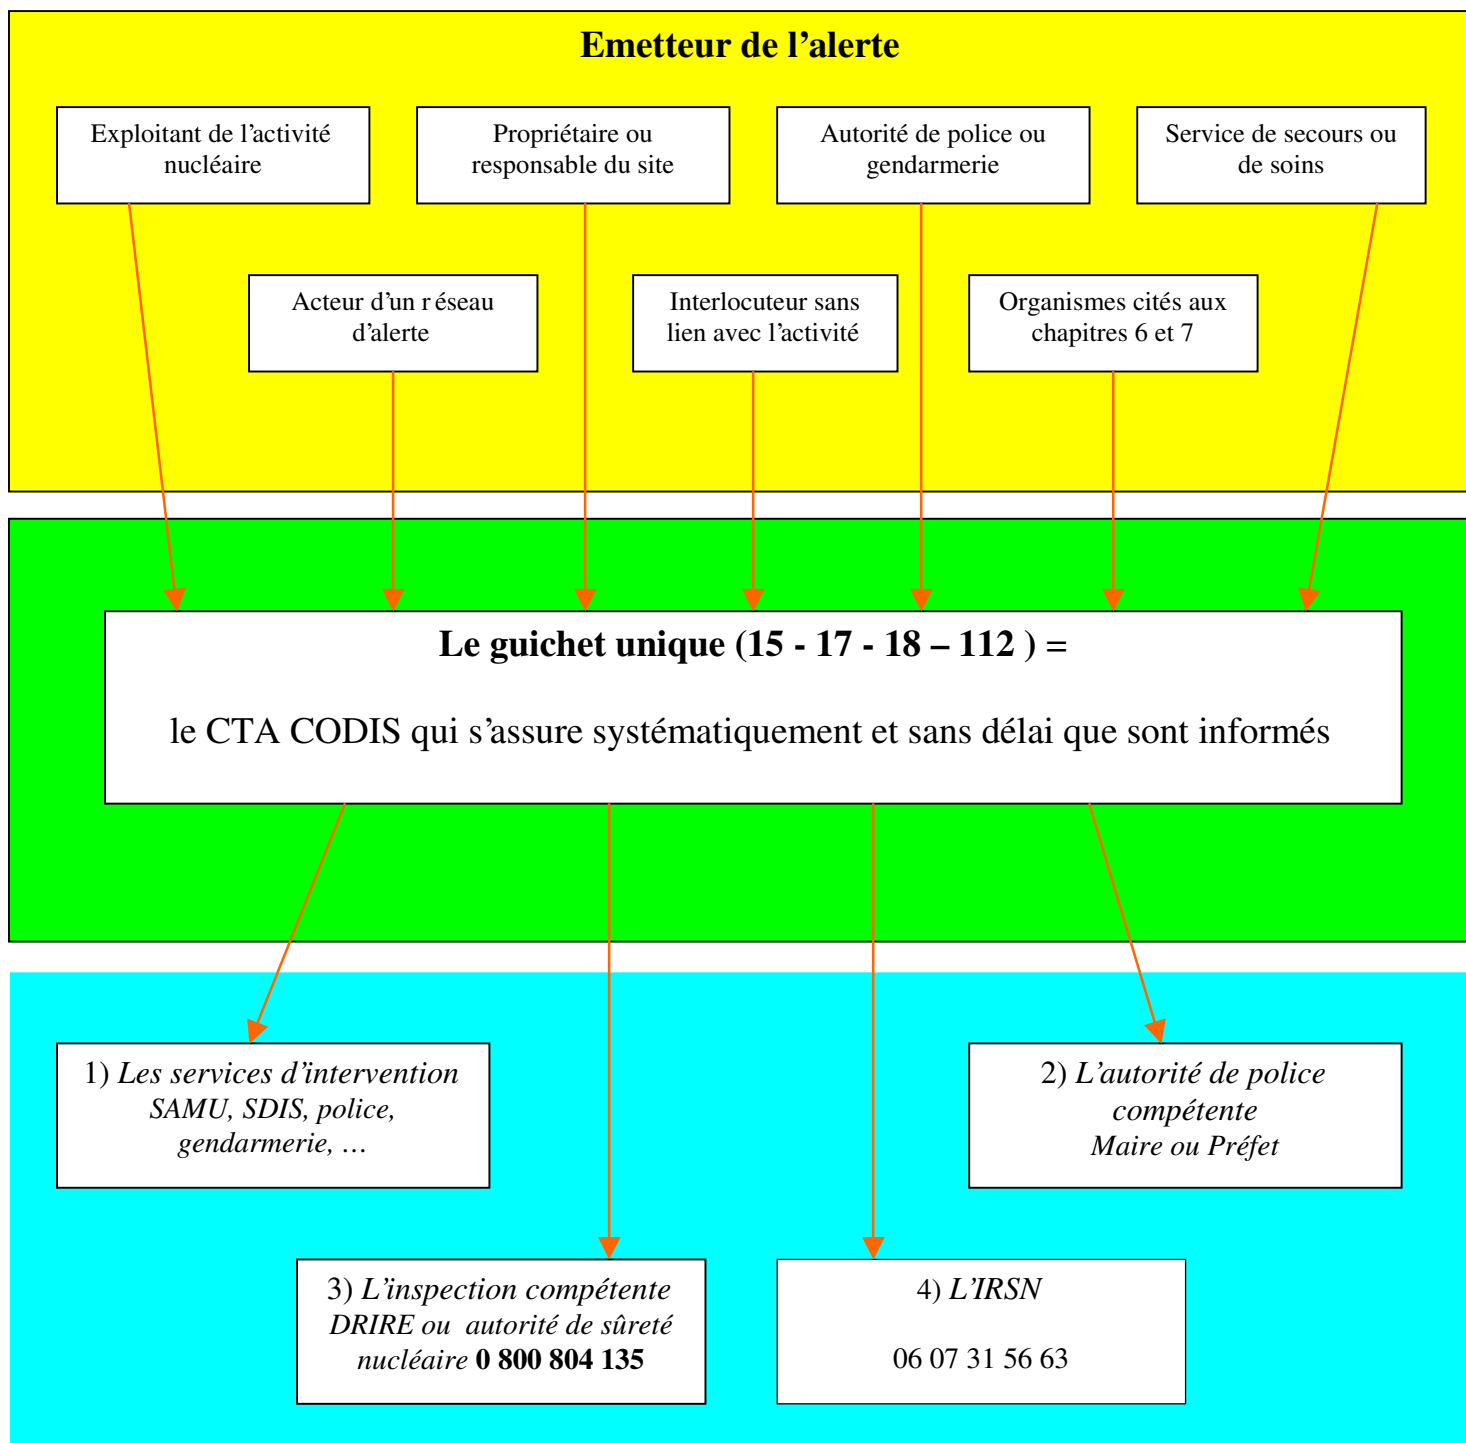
Emetteur de l'alerte

Exploitant de l'activité nucléaire

Propriétaire ou responsable du site

Autorité de police ou gendarmerie

Service de secours ou de soins

Acteur d'un r éseau d'alerte

Interlocuteur sans lien avec l'activité

Organismes cités aux chapitres 6 et 7

Le guichet unique (15 - 17 - 18 – 112 ) =

le CTA CODIS qui s'assure systématiquement et sans délai que sont informés

1) Les services d'intervention SAMU, SDIS, police, gendarmerie, …

2) L'autorité de police compétente Maire ou Préfet

3) L'inspection compétente DRIRE ou autorité de sûreté nucléaire 0 800 804 135

4) L'IRSN

06 07 31 56 63